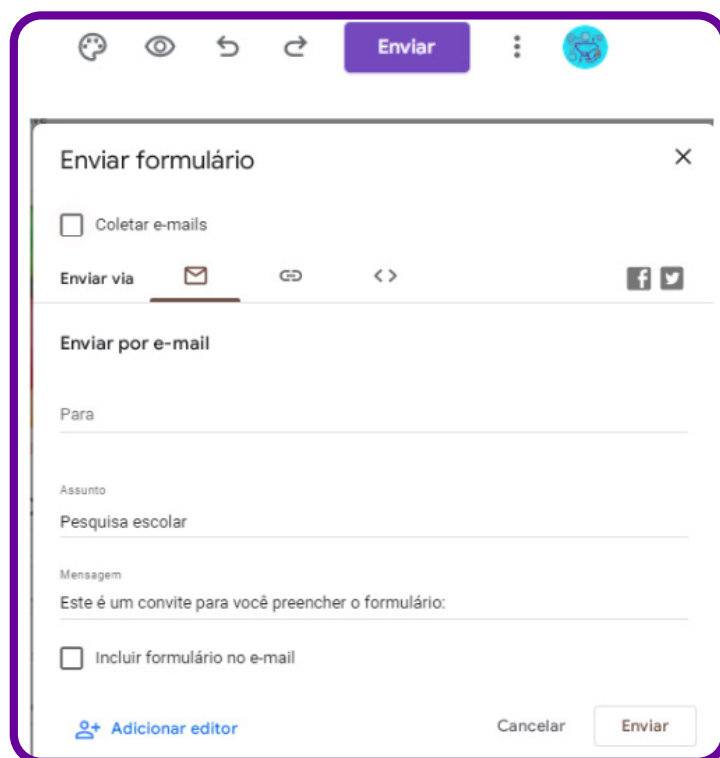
Enviar

Enviar formulário

×

Coletar e-mails

Enviar via

Enviar por e-mail

Para

Assunto

Pesquisa escolar

Mensagem

Este é um convite para você preencher o formulário:

Incluir formulário no e-mail

Adicionar editor

Cancelar

Enviar